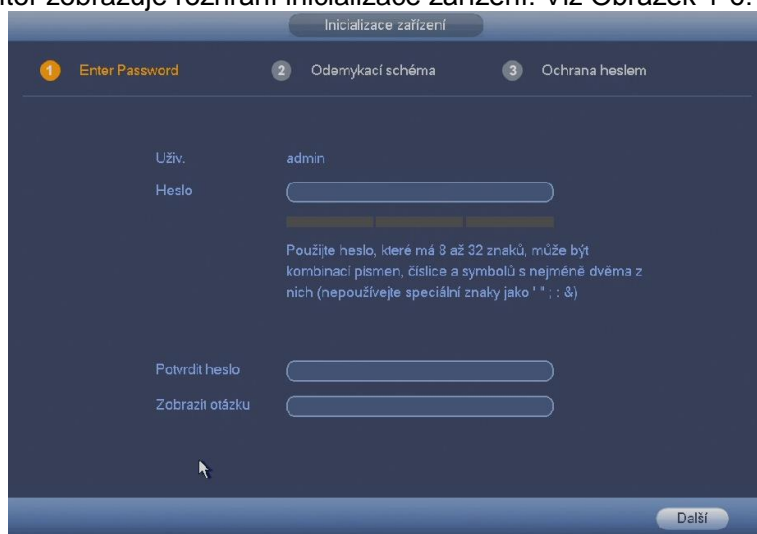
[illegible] zobrazuje rozhraní inicializace zařízení. Viz Obrázek 1-6.

Inicializace zařízení

1 Enter Password
2 Odemykací schéma
3 Ochrana heslem

Uživ. admin

Heslo

Použijte heslo, které má 8 až 32 znaků, může být kombinací písmen, číslice a symbolů s nejméně dvěma z nich (nepoužívejte speciální znaky jako ' " ; : &)

Potvrdit heslo

Zobrazit otázku

Další